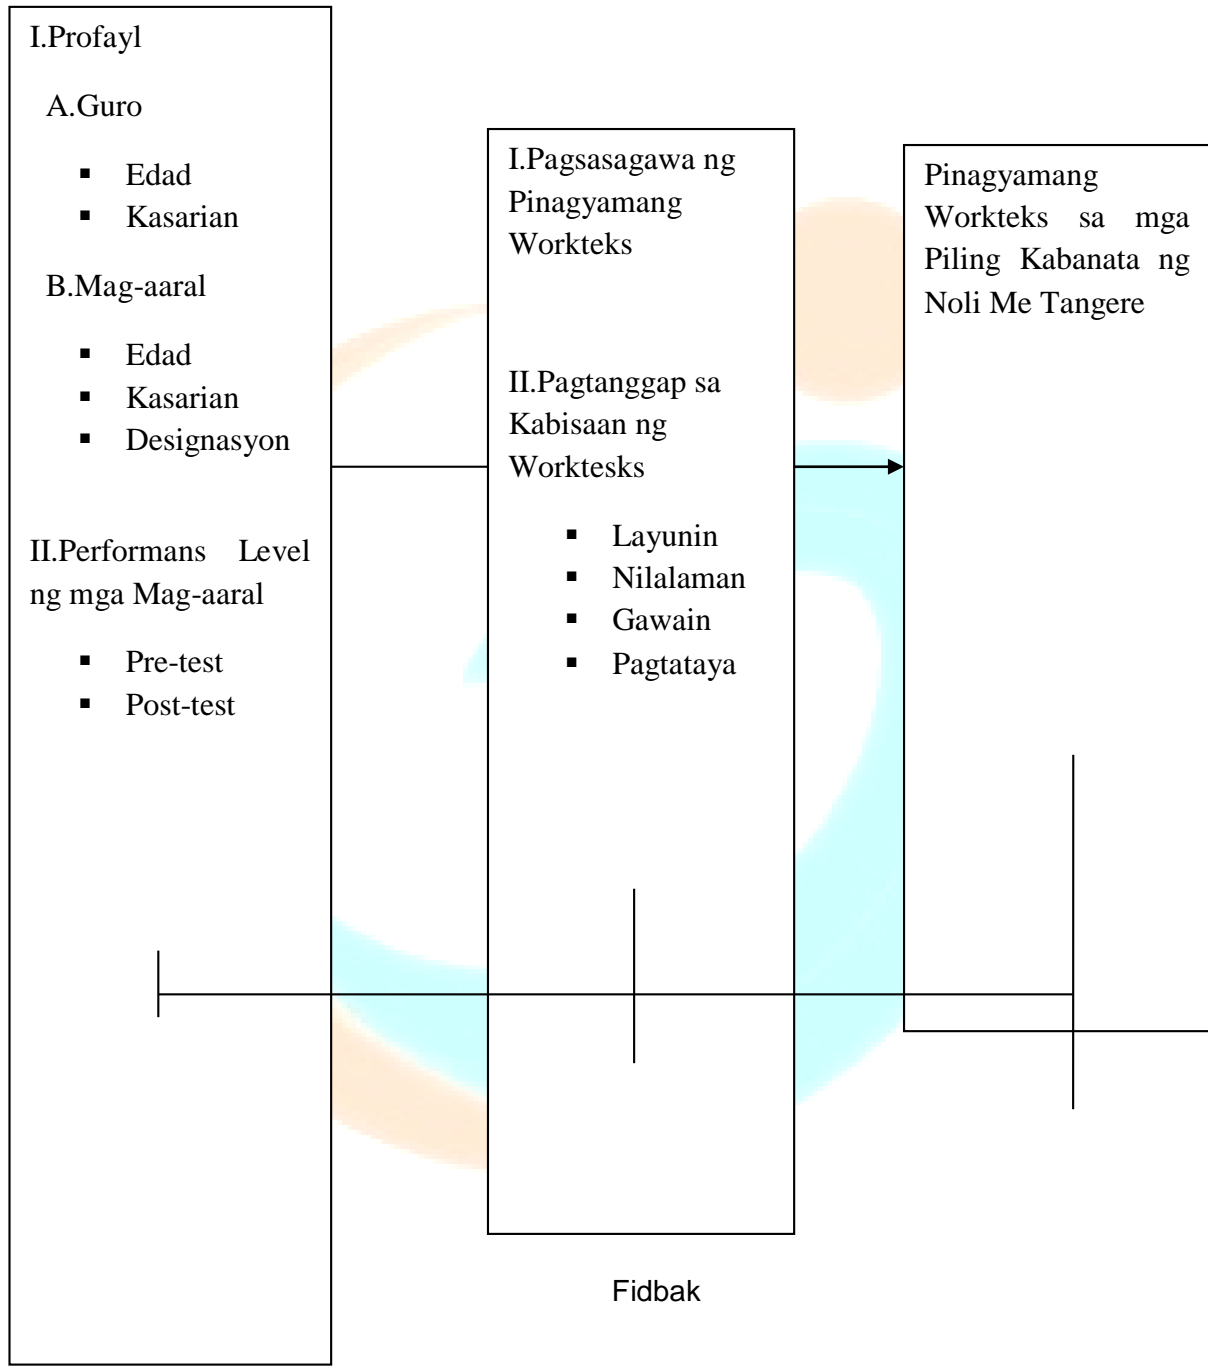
I.Profayl

A.Guro

- Edad
- Kasarian

B.Mag-aaral

- Edad
- Kasarian
- Designasyon

II.Performans Level ng mga Mag-aaral

- Pre-test
- Post-test

I.Pagsasagawa ng Pinagyamang Workteks

II.Pagtanggap sa Kabisaan ng Worktesks

- Layunin
- Nilalaman
- Gawain
- Pagtataya

Pinagyamang Workteks sa mga Piling Kabanata ng Noli Me Tangere

Fidbak